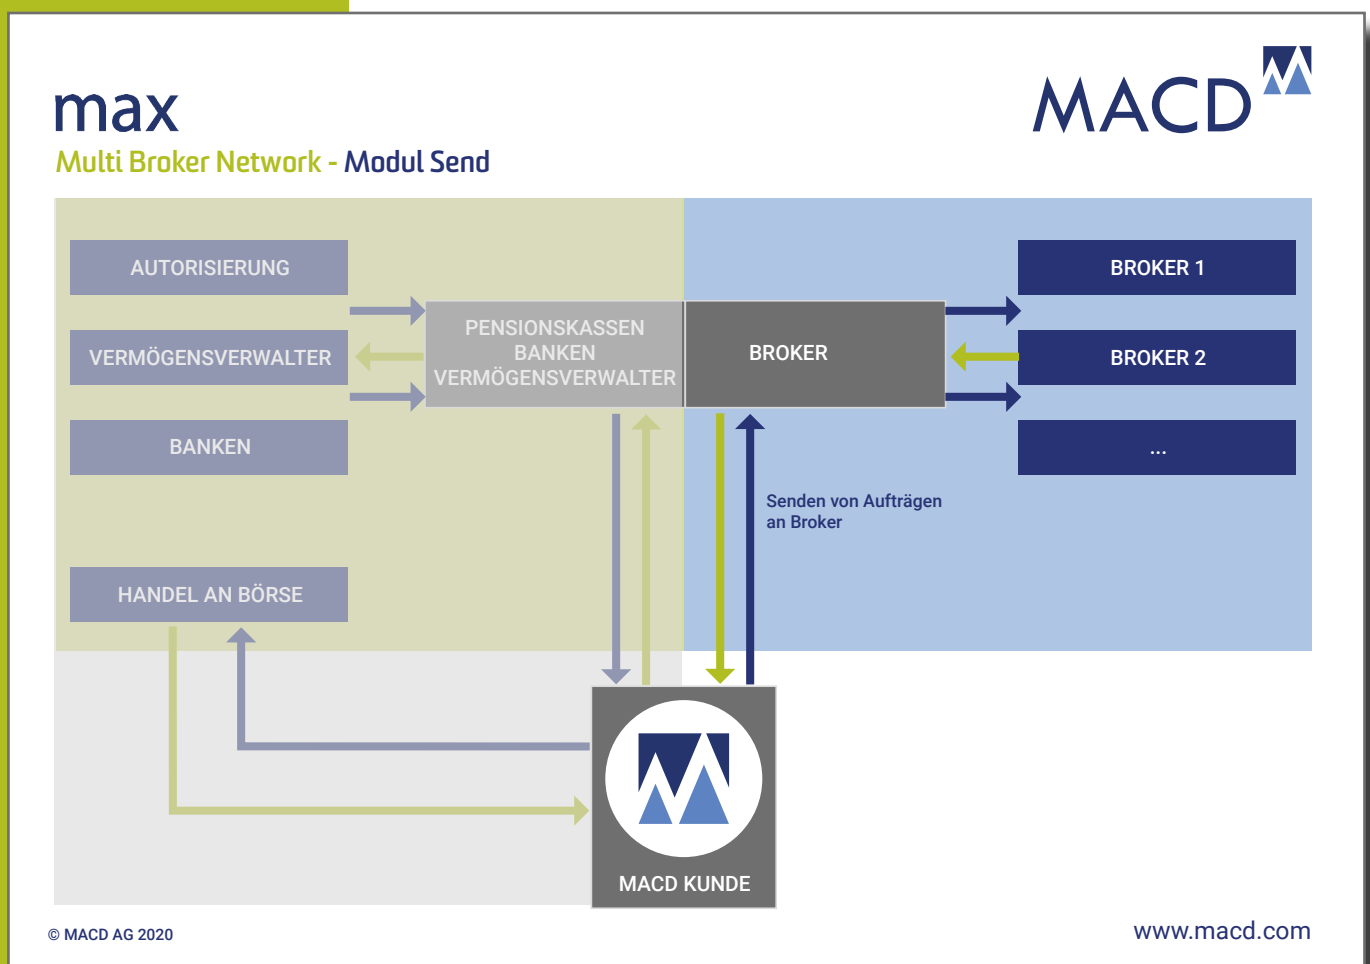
max

Multi Broker Network - Modul Send

MACD

AUTORISIERUNG

VERMÖGENSVERWALTER

BANKEN

PENSIONSKASSEN
BANKEN
VERMÖGENSVERWALTER

BROKER

BROKER 1

BROKER 2

...

Senden von Aufträgen an Broker

HANDEL AN BÖRSE

MACD KUNDE

© MACD AG 2020

www.macd.com